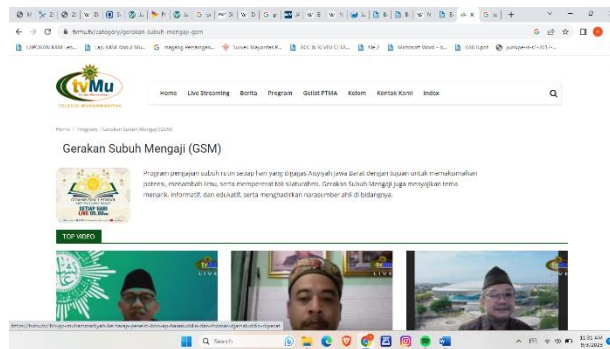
tvmu.tv/category/gerakan-subuh-mengaji-gsm

tvMu
TELEVISI MUHAMMADIYAH

Home Live Streaming Berita Program Gelist PTMA Kolom Kontak Kami Index

Home > Program > Gerakan Subuh Mengaji (GSM)

Gerakan Subuh Mengaji (GSM)

Program pengajian subuh rutin setiap hari yang digagas Aisyiyah Jawa Barat dengan tujuan untuk memaksimalkan potensi, menambah ilmu, serta mempererat tali silaturahmi. Gerakan Subuh Mengaji juga menyajikan tema menarik, informatif, dan edukatif, serta menghadirkan narasumber ahli di bidangnya.

SETIAP HARI
LIVE 05.00

TOP VIDEO

LIVE

LIVE

LIVE

Search

11:31 AM